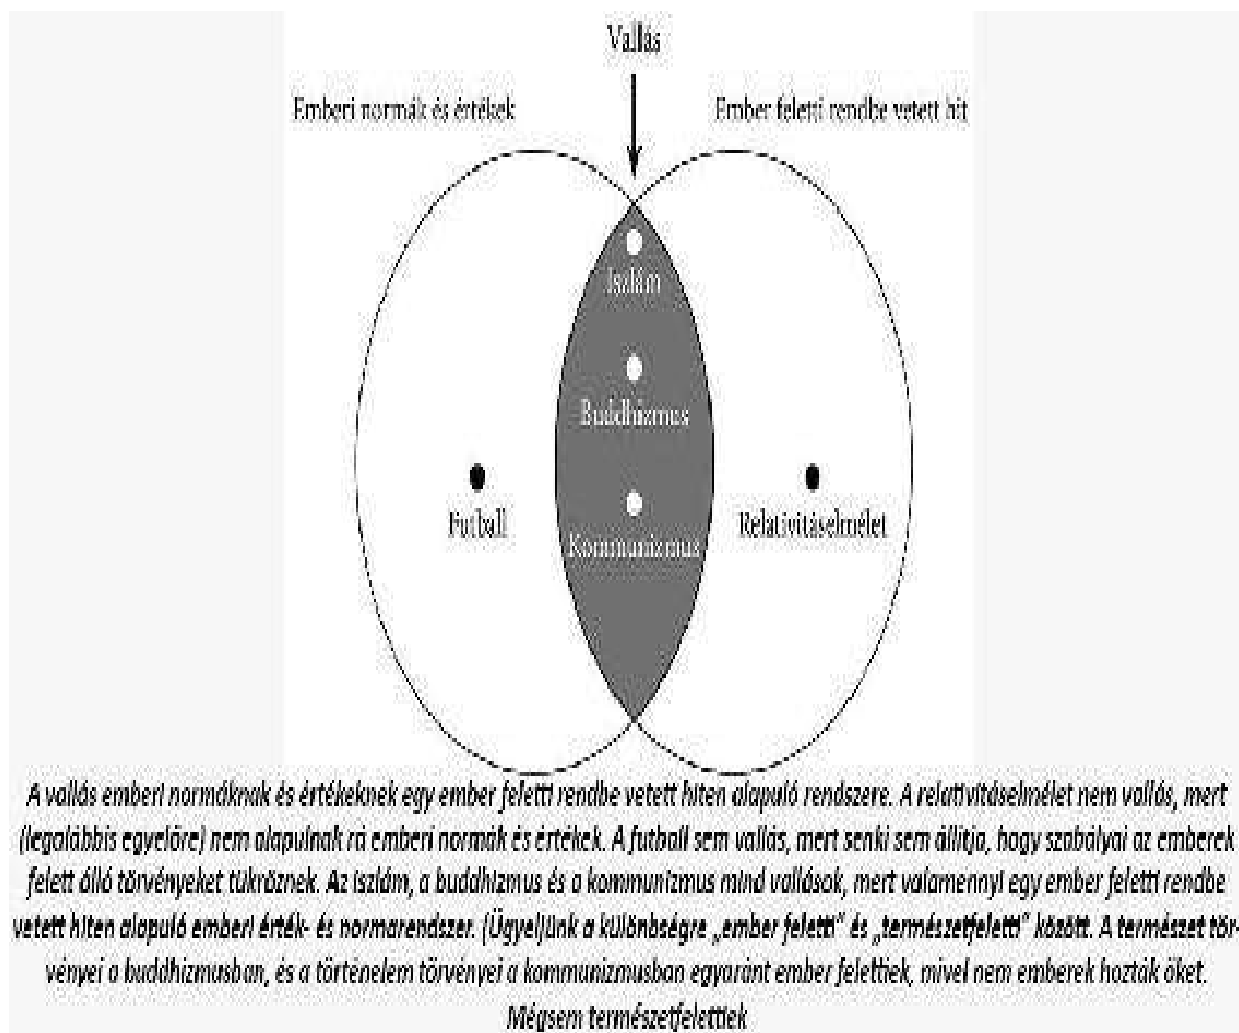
Vallás

Emberi normák és értékek

Ember feletti rendbe vetett hit

Iszlám

Buddhizmus

Futball

Kommunizmus

Relativitáselmélet

A vallás emberi normáknak és értékeknek egy ember feletti rendbe vetett hiten alapuló rendszere. A relativitáselmélet nem vallás, mert (legalábbis egyelőre) nem alapulnak rá emberi normák és értékek. A futball sem vallás, mert senki sem állítja, hogy szabályai az emberek felett álló törvényeket tükröznek. Az iszlám, a buddhizmus és a kommunizmus mind vallások, mert valamennyi egy ember feletti rendbe vetett hiten alapuló emberi érték- és normarendszer. (Ügyeljünk a különbségre „ember feletti" és „természetfeletti" között. A természet törvényei a buddhizmusban, és a történelem törvényei a kommunizmusban egyaránt ember felettiek, mivel nem emberek hozták őket. Mégsem természetfelettiek